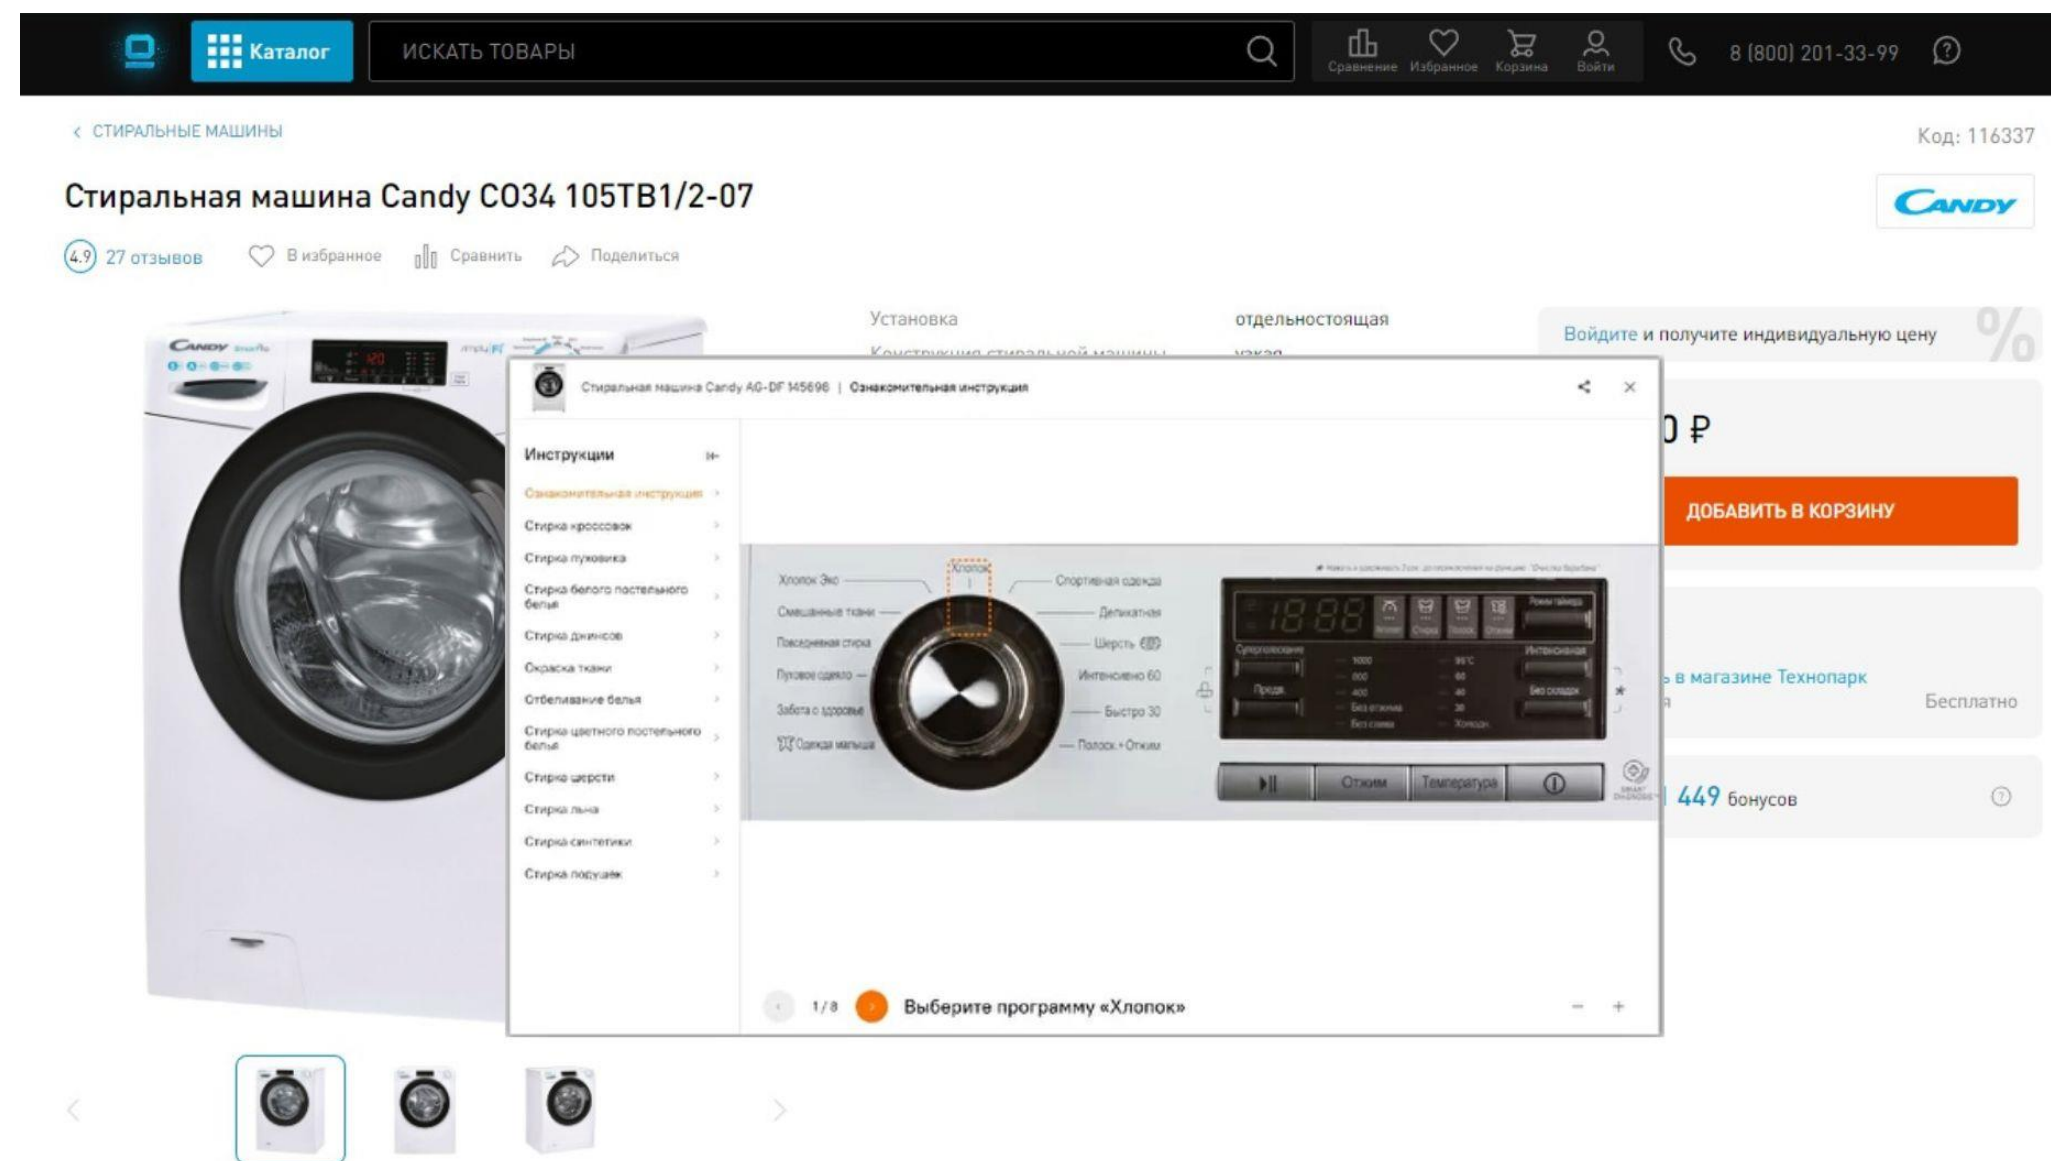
Каталог
ИСКАТЬ ТОВАРЫ
Сравнение Избранное Корзина Войти
8 (800) 201-33-99

< СТИРАЛЬНЫЕ МАШИНЫ
Код: 116337

Стиральная машина Candy CO34 105TB1/2-07
CANDY

4.9 27 отзывов В избранное Сравнить Поделиться

Установка отдельностоящая
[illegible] узкая

Войдите и получите индивидуальную цену

Стиральная машина Candy AG-DF 145696 | Ознакомительная инструкция

Инструкции
Ознакомительная инструкция
Стирка кроссовок
Стирка пуховика
Стирка белого постельного белья
Стирка джинсов
Окраска ткани
Отбеливание белья
Стирка цветного постельного белья
Стирка шерсти
Стирка льна
Стирка синтетики
Стирка подушек

Хлопок Эко
Смешанные ткани
Повседневная стирка
Пуховое одеяло
Забота о здоровье
Одежда малыша
Хлопок
Спортивная одежда
Деликатная
Шерсть
Интенсивно 60
Быстро 30
Полоск.+Отжим
Суперполоскание
Предв.
Интенсивная
Без складок
1000
800
400
Без отжима
Без слива
95°C
60
40
30
Холодн.
Режим таймера
Отжим
Температура

1/8 Выберите программу «Хлопок»

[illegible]0 ₽
ДОБАВИТЬ В КОРЗИНУ
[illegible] в магазине Технопарк
Бесплатно
449 бонусов